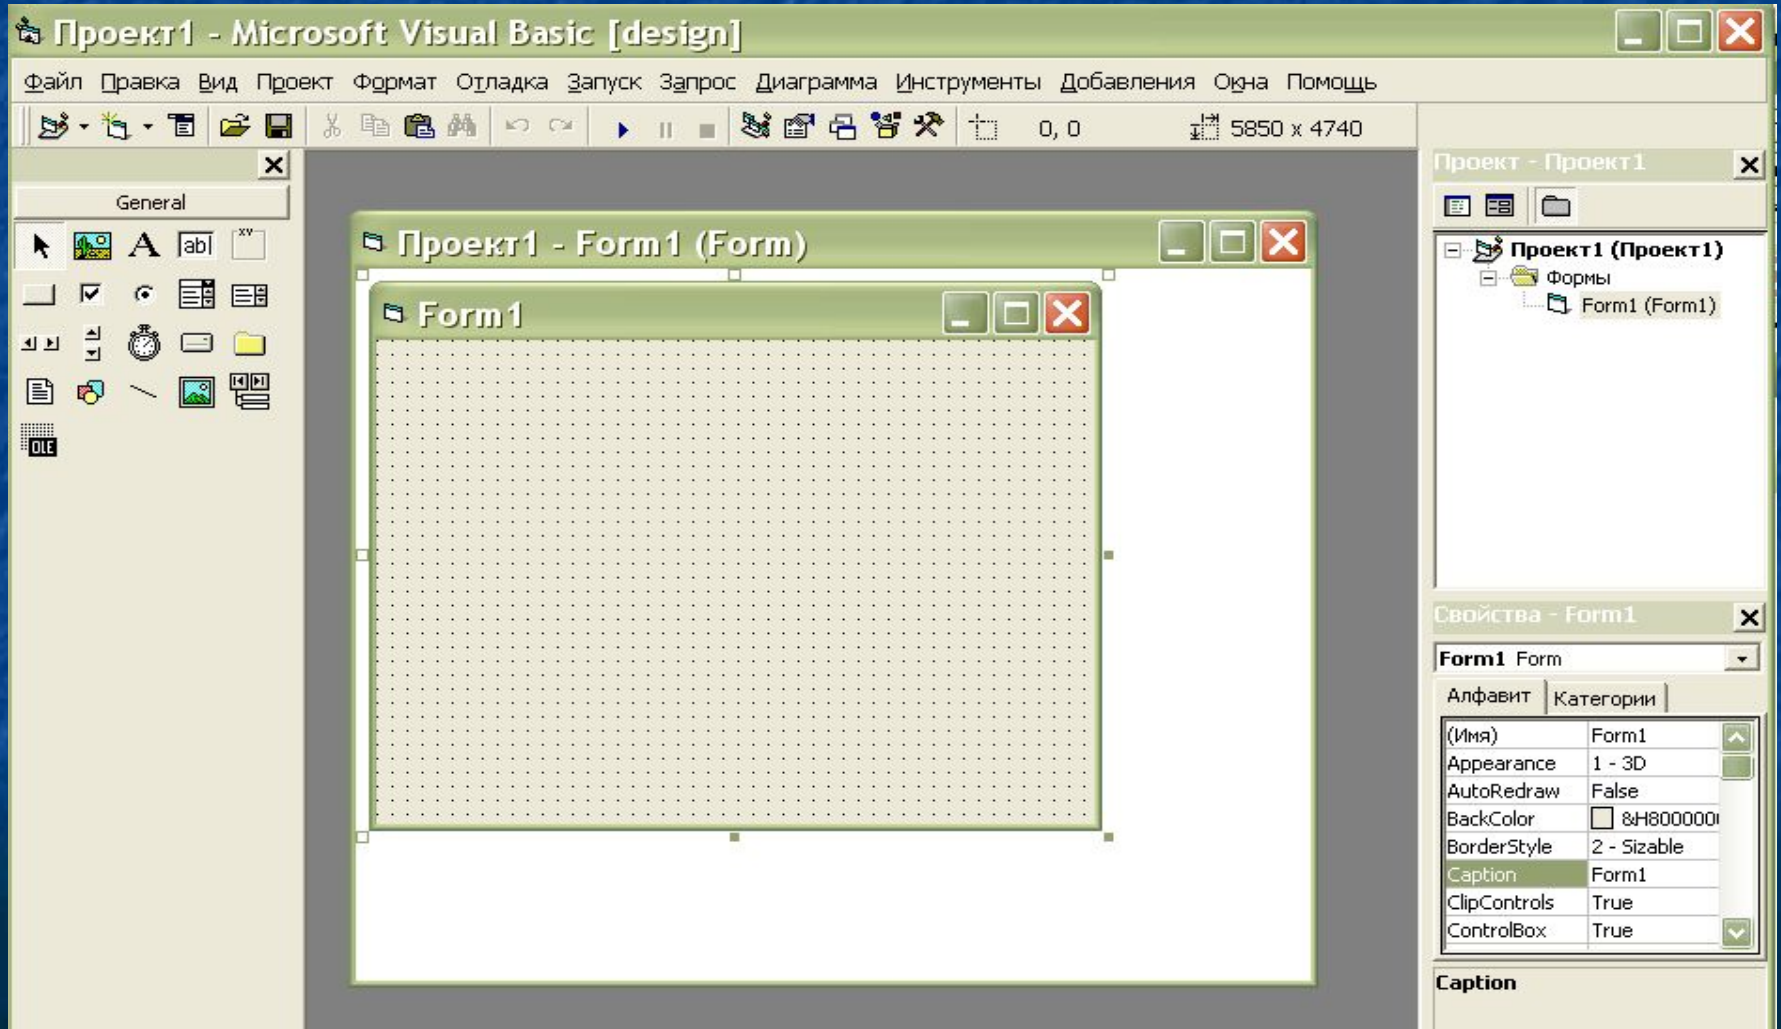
Проект1 - Microsoft Visual Basic [design]

Файл Правка Вид Проект Формат Отладка Запуск Запрос Диаграмма Инструменты Добавления Окна Помощь

0, 0 5850 x 4740

General

Проект1 - Form1 (Form)

Form1

Проект - Проект1

Проект1 (Проект1)
Формы
Form1 (Form1)

Свойства - Form1

Form1 Form

Алфавит Категории

| | |
|---|---|
| (Имя) | Form1 |
| Appearance | 1 - 3D |
| AutoRedraw | False |
| BackColor | &H800000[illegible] |
| BorderStyle | 2 - Sizable |
| Caption | Form1 |
| ClipControls | True |
| ControlBox | True |

Caption